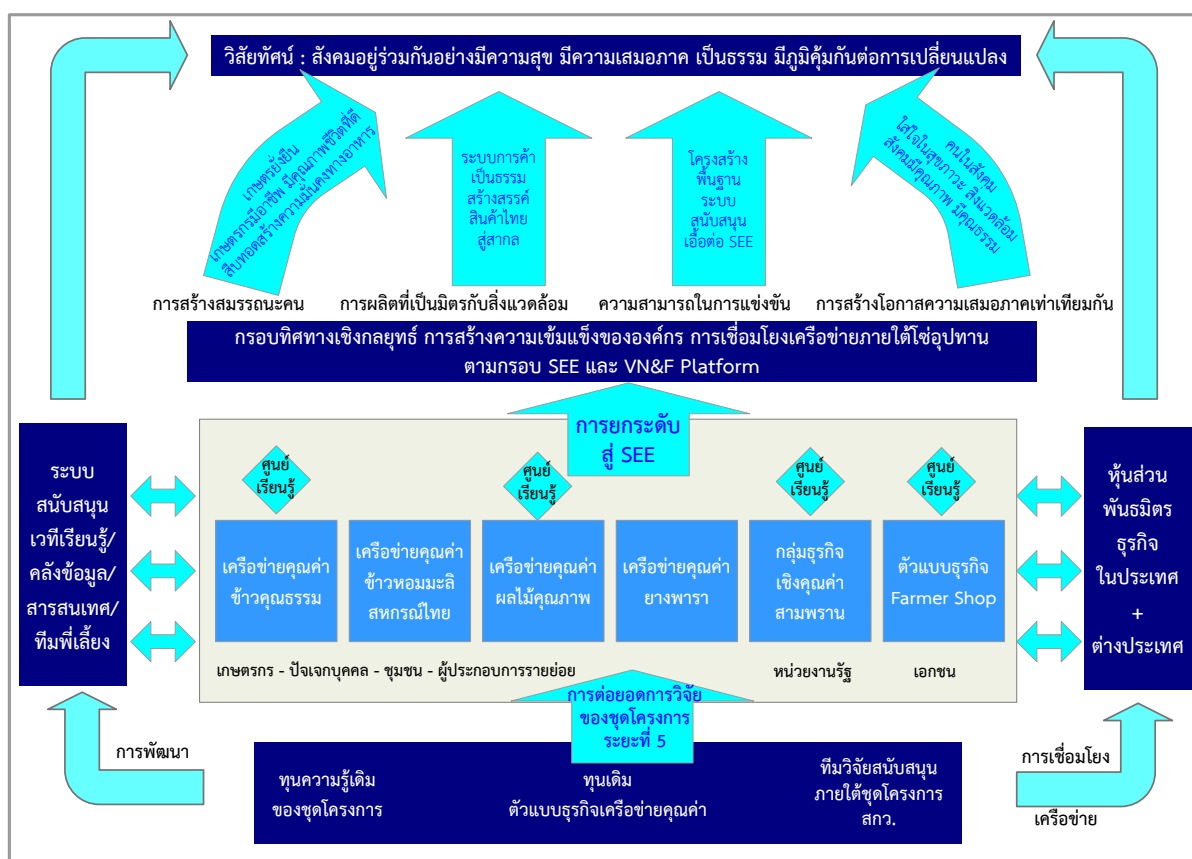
วิสัยทัศน์ : สังคมอยู่ร่วมกันอย่างมีความสุข มีความเสมอภาค เป็นธรรม มีภูมิคุ้มกันต่อการเปลี่ยนแปลง

เกษตรยั่งยืน เกษตรกรมีอาชีพ มีคุณภาพชีวิตที่ดี สืบทอดสร้างความมั่นคงทางอาหาร

ระบบการค้าเป็นธรรม สร้างสรรค์สินค้าไทยสู่สากล

โครงสร้างพื้นฐาน ระบบสนับสนุนเอื้อต่อ SEE

ใส่ใจในสุขภาวะ สังคมมีคุณภาพ คนในสังคม สิ่งแวดล้อม มีคุณธรรม

การสร้างสมรรถนะคน

การผลิตที่เป็นมิตรกับสิ่งแวดล้อม

ความสามารถในการแข่งขัน

การสร้างโอกาสความเสมอภาคเท่าเทียมกัน

กรอบทิศทางเชิงกลยุทธ์ การสร้างความเข้มแข็งขององค์กร การเชื่อมโยงเครือข่ายภายใต้โซ่อุปทาน ตามกรอบ SEE และ VN&F Platform

การยกระดับสู่ SEE

ระบบสนับสนุนเวทีเรียนรู้/คลังข้อมูล/สารสนเทศ/ทีมพี่เลี้ยง

ศูนย์เรียนรู้

ศูนย์เรียนรู้

ศูนย์เรียนรู้

ศูนย์เรียนรู้

เครือข่ายคุณค่าข้าวคุณธรรม

เครือข่ายคุณค่าข้าวหอมมะลิสหกรณ์ไทย

เครือข่ายคุณค่าผลไม้คุณภาพ

เครือข่ายคุณค่ายางพารา

กลุ่มธุรกิจเชิงคุณค่าสามพราน

ตัวแบบธุรกิจ Farmer Shop

หุ้นส่วนพันธมิตรธุรกิจในประเทศ + ต่างประเทศ

เกษตรกร - ปัจเจกบุคคล - ชุมชน - ผู้ประกอบการรายย่อย

หน่วยงานรัฐ

เอกชน

การต่อยอดการวิจัยของชุดโครงการระยะที่ 5

การพัฒนา

การเชื่อมโยง

ทุนความรู้เดิมของชุดโครงการ

ทุนเดิม ตัวแบบธุรกิจเครือข่ายคุณค่า

ทีมวิจัยสนับสนุนภายใต้ชุดโครงการ สกว.

เครือข่าย